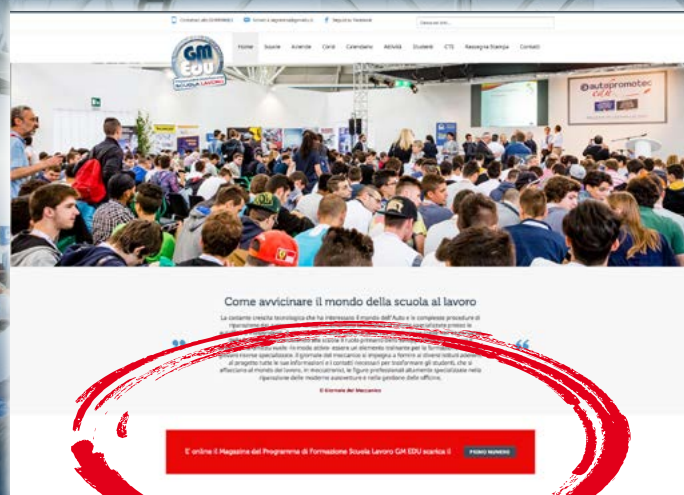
Contattaci allo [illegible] | Scrivici a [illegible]@gmail.it | Seguici su Facebook | Cerca nel sito...

GM EDU SCUOLA LAVORO

Home | Scuole | Aziende | Corsi | Calendario | Attività | Studenti | CTS | Rassegna Stampa | Contatti

autopromotec

Come avvicinare il mondo della scuola al lavoro

La costante crescita tecnologica che ha interessato il mondo dell'Auto e le complesse procedure di riparazione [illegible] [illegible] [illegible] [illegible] il ruolo primario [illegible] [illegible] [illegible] in modo attivo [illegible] un elemento trainante per la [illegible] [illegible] sempre più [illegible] specializzate. Il giornale del meccanico si impegna a fornire ai diversi istituti aderenti al progetto tutte le sue informazioni e i contatti necessari per trasformare gli studenti, che si affacciano al mondo del lavoro, in meccatronici, le figure professionali altamente specializzate nella riparazione delle moderne autovetture e nella gestione delle officine.

Il Giornale del Meccanico

E' online il Magazine del Programma di Formazione Scuola Lavoro GM EDU scarica il PRIMO NUMERO